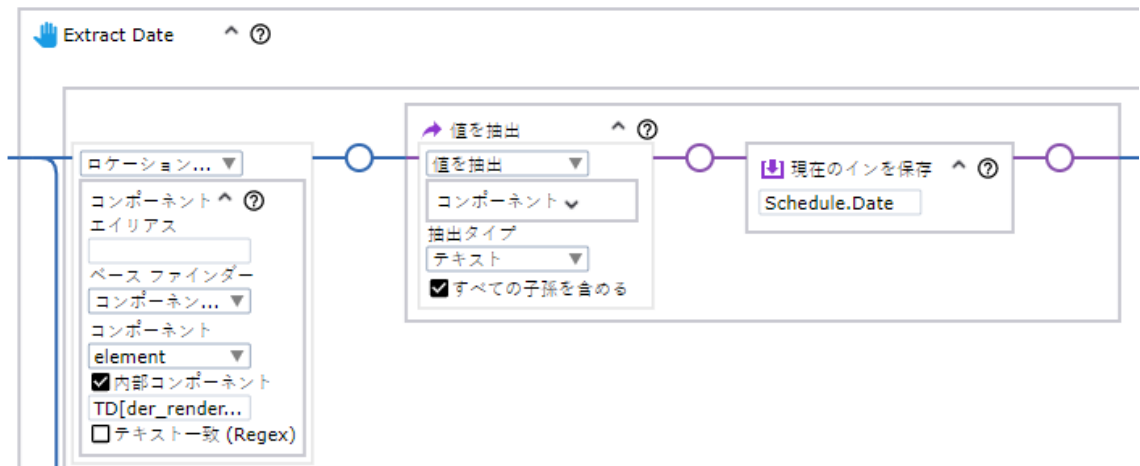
Extract Date

ロケーション...

コンポーネント
エイリアス

ベース ファインダー
コンポーネン...
コンポーネント
element
内部コンポーネント
TD[der_render...
テキスト一致 (Regex)

値を抽出
値を抽出
コンポーネント
抽出タイプ
テキスト
すべての子孫を含める

現在のインを保存
Schedule.Date